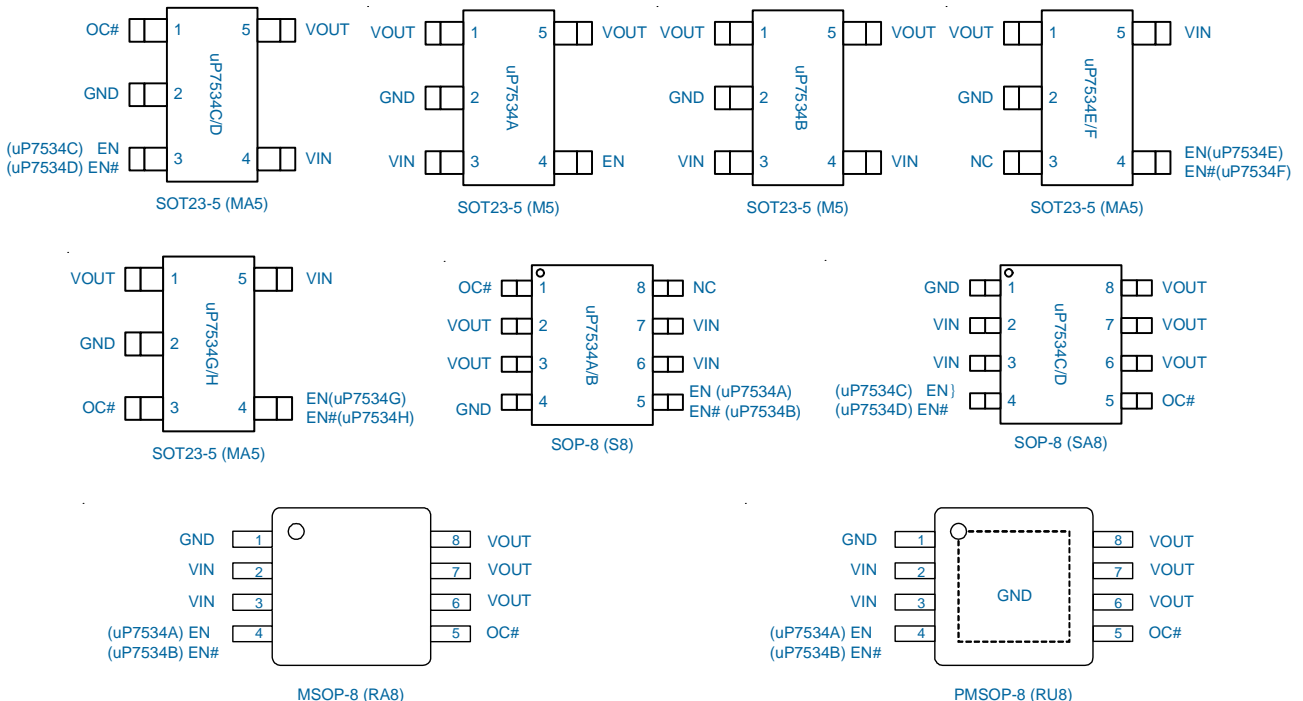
OC# 1 5 VOUT
GND 2
(uP7534C) EN
(uP7534D) EN# 3 4 VIN
uP7534C/D
SOT23-5 (MA5)

VOUT 1 5 VOUT
GND 2
VIN 3 4 EN
uP7534A
SOT23-5 (M5)

VOUT 1 5 VOUT
GND 2
VIN 3 4 VIN
uP7534B
SOT23-5 (M5)

VOUT 1 5 VIN
GND 2
NC 3 4 EN(uP7534E)
EN#(uP7534F)
uP7534E/F
SOT23-5 (MA5)

VOUT 1 5 VIN
GND 2
OC# 3 4 EN(uP7534G)
EN#(uP7534H)
uP7534G/H
SOT23-5 (MA5)

OC# 1 8 NC
VOUT 2 7 VIN
VOUT 3 6 VIN
GND 4 5 EN (uP7534A)
EN# (uP7534B)
uP7534A/B
SOP-8 (S8)

GND 1 8 VOUT
VIN 2 7 VOUT
VIN 3 6 VOUT
(uP7534C) EN
(uP7534D) EN# 4 5 OC#
uP7534C/D
SOP-8 (SA8)

GND 1 8 VOUT
VIN 2 7 VOUT
VIN 3 6 VOUT
(uP7534A) EN
(uP7534B) EN# 4 5 OC#
MSOP-8 (RA8)

GND 1 8 VOUT
VIN 2 7 VOUT
VIN 3 6 VOUT
(uP7534A) EN
(uP7534B) EN# 4 5 OC#
GND
PMSOP-8 (RU8)